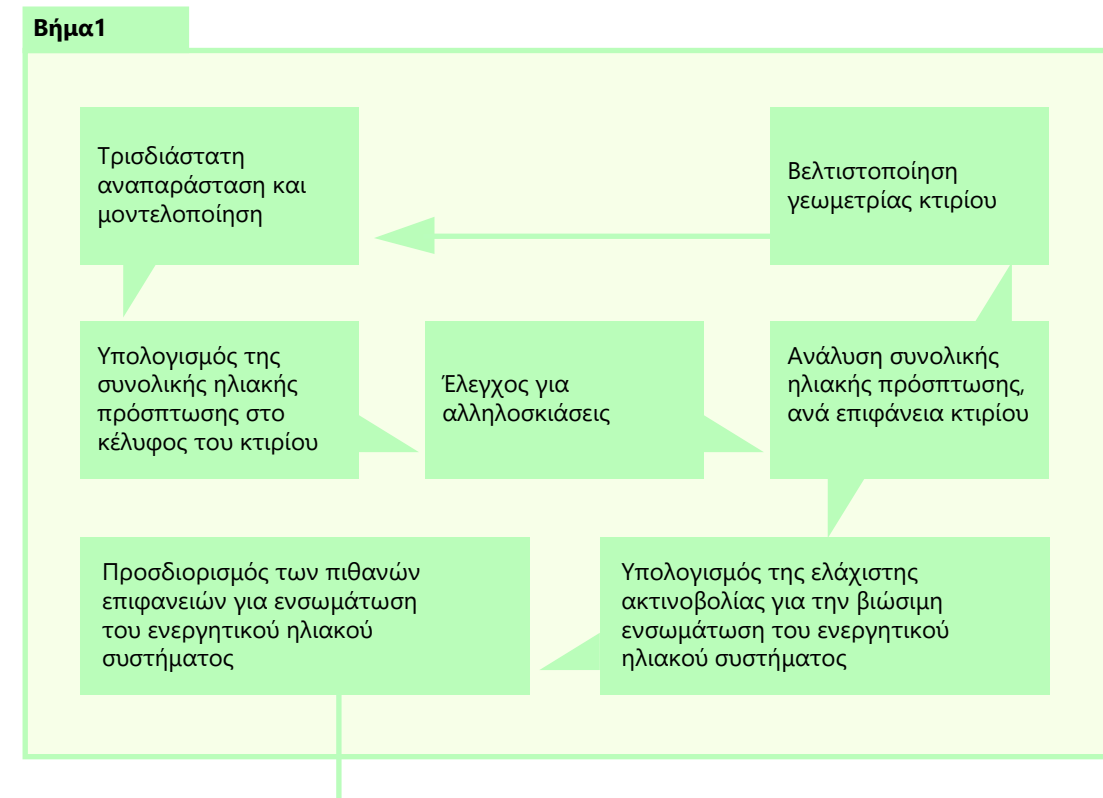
Βήμα1

Τρισδιάστατη αναπαράσταση και μοντελοποίηση

Βελτιστοποίηση γεωμετρίας κτιρίου

Υπολογισμός της συνολικής ηλιακής πρόσπτωσης στο κέλυφος του κτιρίου

Έλεγχος για αλληλοσκιάσεις

Ανάλυση συνολικής ηλιακής πρόσπτωσης, ανά επιφάνεια κτιρίου

Προσδιορισμός των πιθανών επιφανειών για ενσωμάτωση του ενεργητικού ηλιακού συστήματος

Υπολογισμός της ελάχιστης ακτινοβολίας για την βιώσιμη ενσωμάτωση του ενεργητικού ηλιακού συστήματος